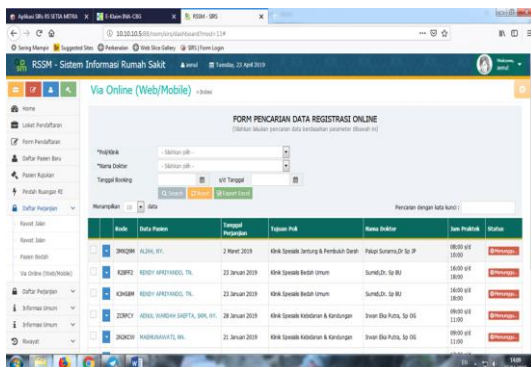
Aplikasi SIRs RS SETIA MITRA | E-Klaim INA-CBG | RSSM - SIRS

10.10.10.5/sirs/rssm/simpl/dashboard?mod=114

Sering Mampir | Suggested Sites | Pedoman | Web Slice Gallery | SIRS | Form Login

RSSM - Sistem Informasi Rumah Sakit | ammul | Tuesday, 23 April 2019

Home
Loket Pendaftaran
Form Pendaftaran
Daftar Pasien Baru
Pasien Rujukan
Pindah Ruangan RI
Daftar Perjanjian
Revisit Jalan
Revisit Inap
Via Online (Web/Mobile)
Daftar Perjanjian
Informasi Umum
Informasi Umum
Riwayat

Via Online (Web/Mobile) » Index

FORM PENCARIAN DATA REGISTRASI ONLINE
[Silahkan lakukan pencarian data berdasarkan parameter dibawah ini]

*Poli/Klinik - Silahkan pilih -
*Nama Dokter - Silahkan pilih -
Tanggal Booking s/d Tanggal

Search | Reset | Export Excel

Menampilkan 10 data | Pencarian dengan kata kunci :

| | Kode | Data Pasien | Tanggal Perjanjian | Tujuan Poli | Nama Dokter | Jam Praktek | Status |
|---|---|---|---|---|---|---|---|
| | 3MKQ9M | ALIVA, NY. | 2 Maret 2019 | Klinik Spesialis Jantung & Pembuluh Darah | Palupi Surasmo,Dr Sp JP | 08:00 s/d 10:00 | Menunggu.. |
| | R28FF2 | RENDY APRIYANDO, TN. | 23 Januari 2019 | Klinik Spesialis Bedah Umum | Sumidi,Dr. Sp BU | 18:00 s/d 18:00 | Menunggu.. |
| | K3HGBM | RENDY APRIYANDO, TN. | 23 Januari 2019 | Klinik Spesialis Bedah Umum | Sumidi,Dr. Sp BU | 18:00 s/d 18:00 | Menunggu.. |
| | ZCWCY | ADNIL WARDAH SARFTA, SKM, NY. | 28 Januari 2019 | Klinik Spesialis Kebidanan & Kandungan | Irwan Eka Putra, Sp OG | 09:00 s/d 11:00 | Menunggu.. |
| | 2N2KOW | MAGHVANAVATI, NN. | 21 Januari 2019 | Klinik Spesialis Kebidanan & Kandungan | Irwan Eka Putra, Sp OG | 09:00 s/d 11:00 | Menunggu.. |